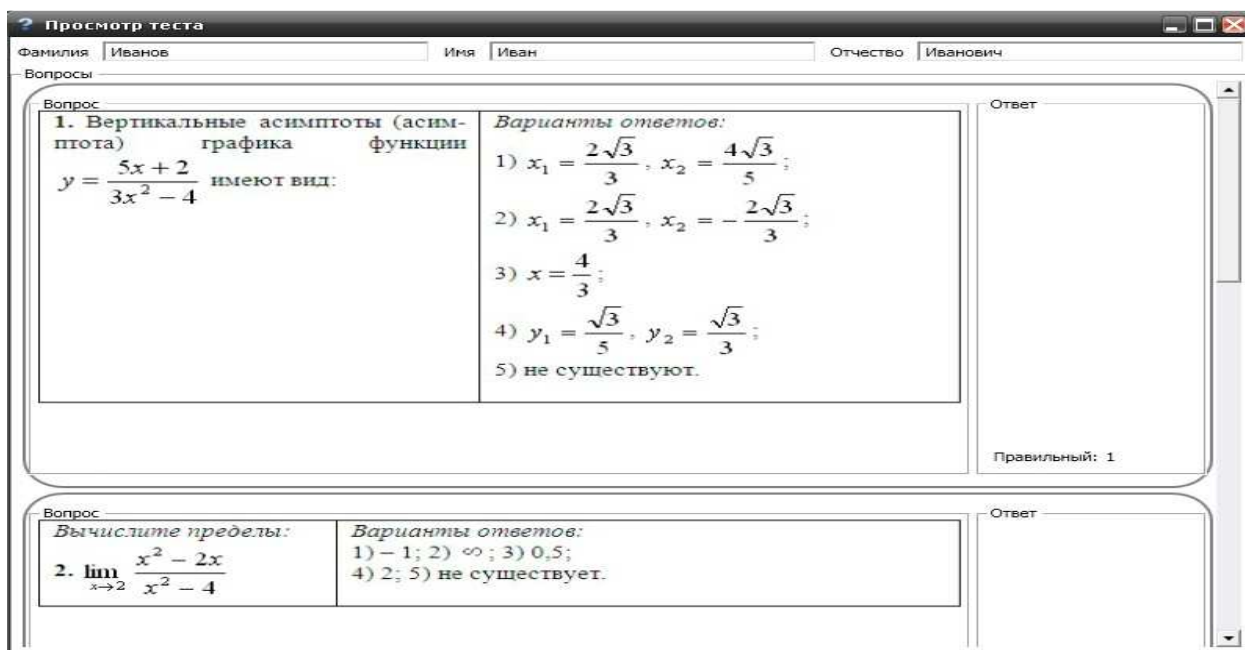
Просмотр теста

Фамилия Иванов Имя Иван Отчество Иванович

Вопросы

Вопрос

| **1.** Вертикальные асимптоты (асимптота) графика функции $y = \frac{5x+2}{3x^2-4}$ имеют вид: | *Варианты ответов:* 1) $x_1 = \frac{2\sqrt{3}}{3}$, $x_2 = \frac{4\sqrt{3}}{5}$; 2) $x_1 = \frac{2\sqrt{3}}{3}$, $x_2 = -\frac{2\sqrt{3}}{3}$; 3) $x = \frac{4}{3}$; 4) $y_1 = \frac{\sqrt{3}}{5}$, $y_2 = \frac{\sqrt{3}}{3}$; 5) не существуют. |
|---|---|

Ответ

Правильный: 1

Вопрос

| *Вычислите пределы:* **2.** $\lim_{x\to 2} \frac{x^2-2x}{x^2-4}$ | *Варианты ответов:* 1) $-1$; 2) $\infty$; 3) 0,5; 4) 2; 5) не существует. |
|---|---|

Ответ